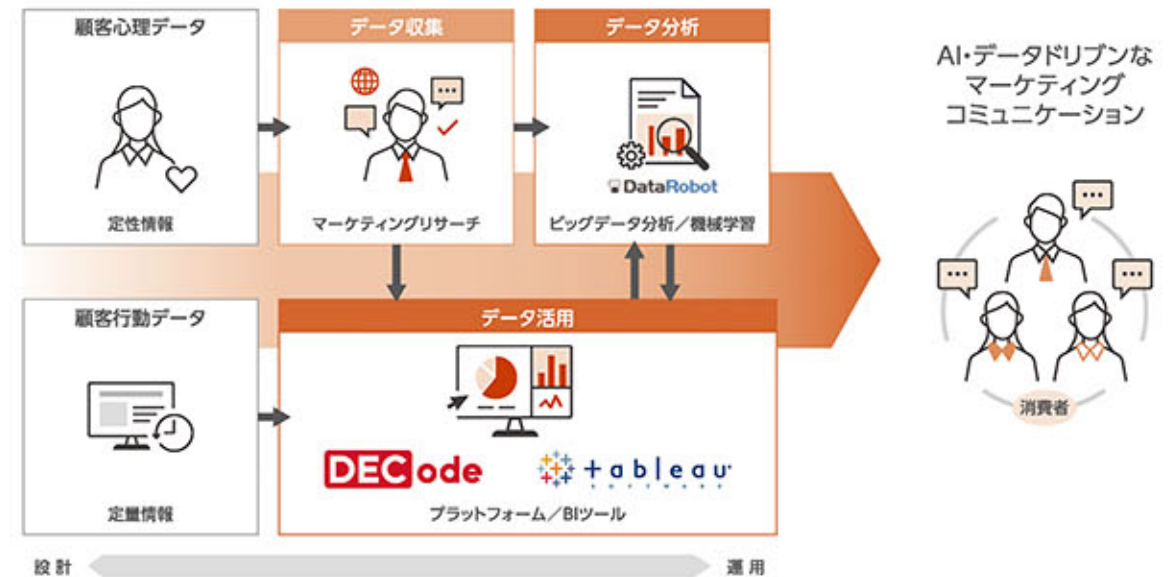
顧客心理データ

定性情報

データ収集

マーケティングリサーチ

データ分析

DataRobot

ビッグデータ分析／機械学習

AI･データドリブンなマーケティングコミュニケーション

顧客行動データ

定量情報

データ活用

DECode

+ a b l e a u

プラットフォーム／BIツール

消費者

設 計

運 用